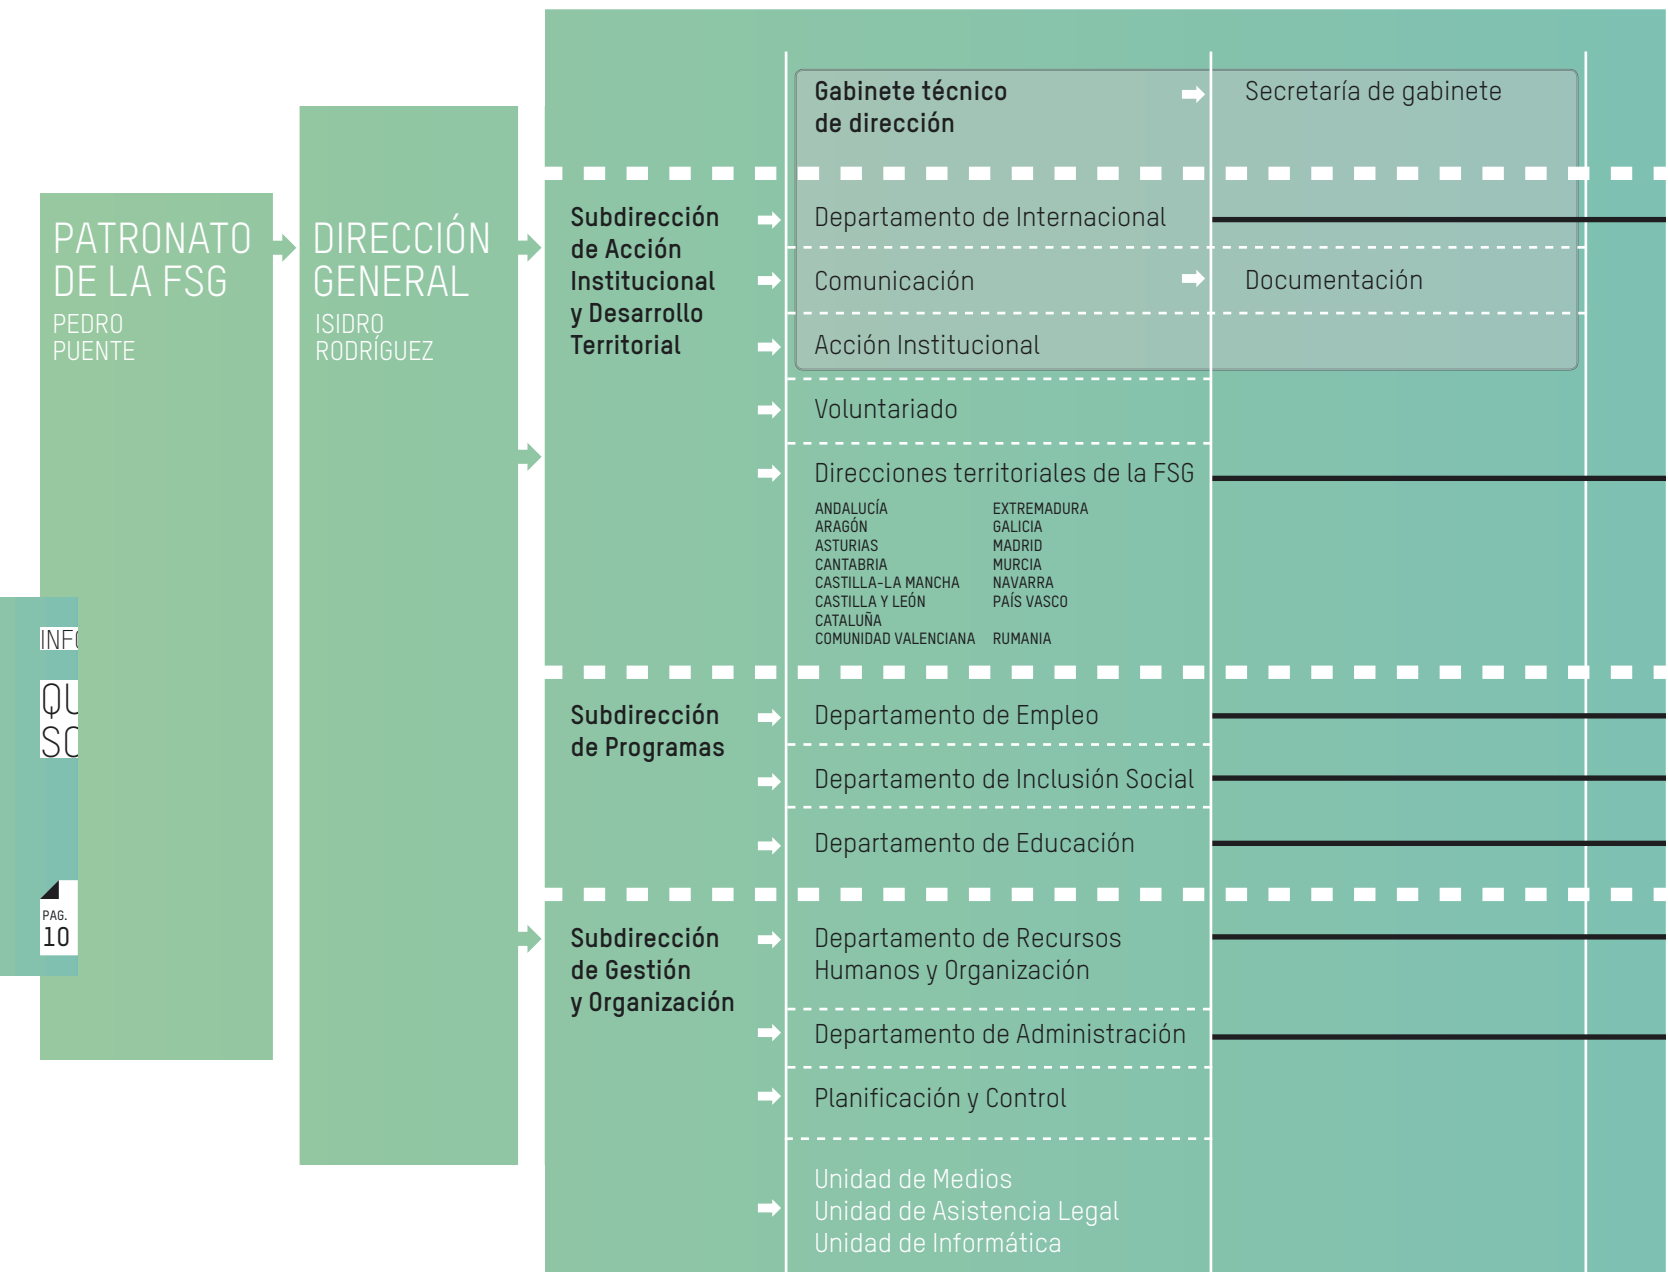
INF

QU
SO

PAG.
10

PATRONATO DE LA FSG
PEDRO PUENTE

DIRECCIÓN GENERAL
ISIDRO RODRÍGUEZ

Gabinete técnico de dirección

Secretaría de gabinete

Subdirección de Acción Institucional y Desarrollo Territorial

Departamento de Internacional

Comunicación

Documentación

Acción Institucional

Voluntariado

Direcciones territoriales de la FSG

ANDALUCÍA
ARAGÓN
ASTURIAS
CANTABRIA
CASTILLA-LA MANCHA
CASTILLA Y LEÓN
CATALUÑA
COMUNIDAD VALENCIANA

EXTREMADURA
GALICIA
MADRID
MURCIA
NAVARRA
PAÍS VASCO
RUMANIA

Subdirección de Programas

Departamento de Empleo

Departamento de Inclusión Social

Departamento de Educación

Subdirección de Gestión y Organización

Departamento de Recursos Humanos y Organización

Departamento de Administración

Planificación y Control

Unidad de Medios
Unidad de Asistencia Legal
Unidad de Informática